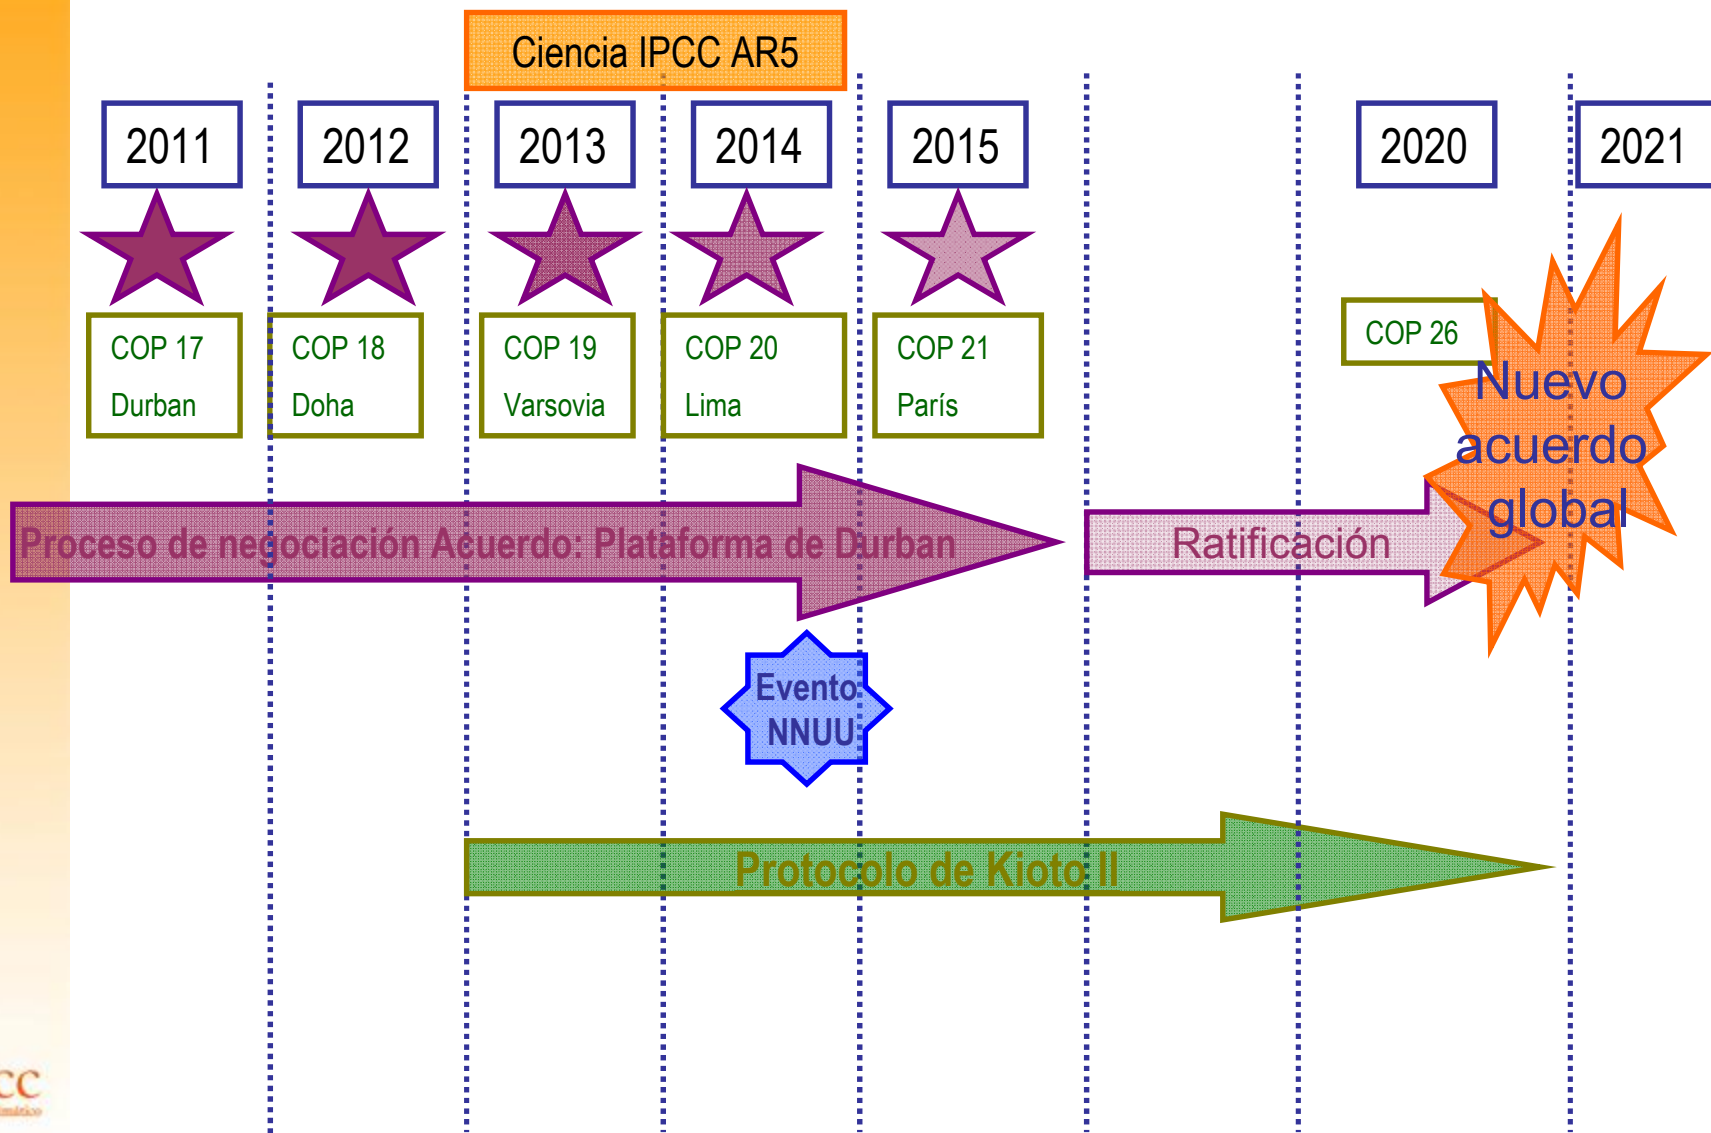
Ciencia IPCC AR5

2011

2012

2013

2014

2015

2020

2021

COP 17
Durban

COP 18
Doha

COP 19
Varsovia

COP 20
Lima

COP 21
París

COP 26

Nuevo acuerdo global

Proceso de negociación Acuerdo: Plataforma de Durban

Ratificación

Evento NNUU

Protocolo de Kioto II

CC
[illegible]